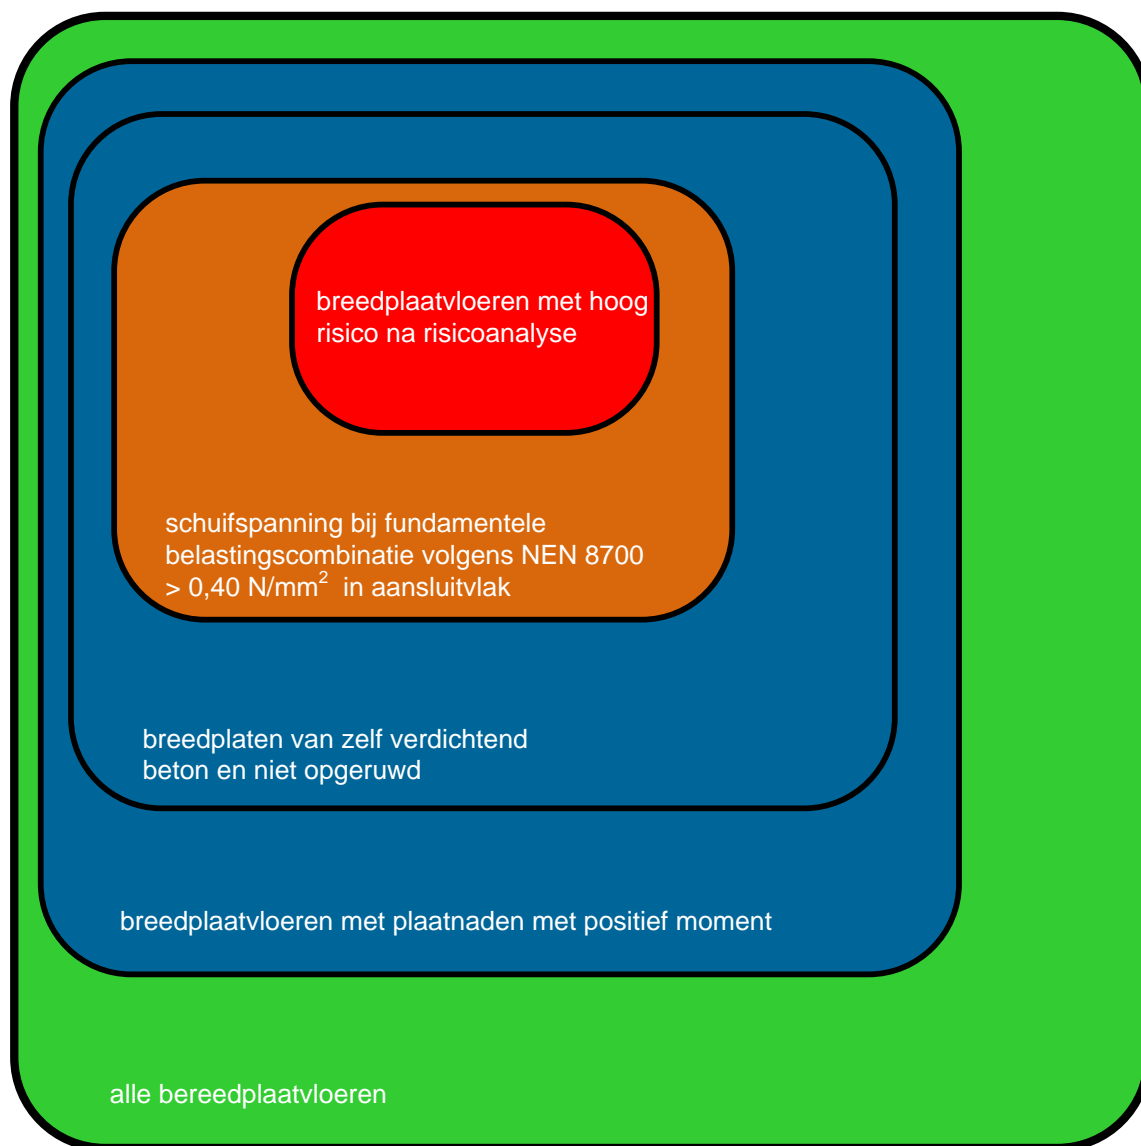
breedplaatvloeren met hoog risico na risicoanalyse

schuifspanning bij fundamentele belastingscombinatie volgens NEN 8700 > 0,40 N/mm$^2$ in aansluitvlak

breedplaten van zelf verdichtend beton en niet opgeruwd

breedplaatvloeren met plaatnaden met positief moment

alle bereedplaatvloeren